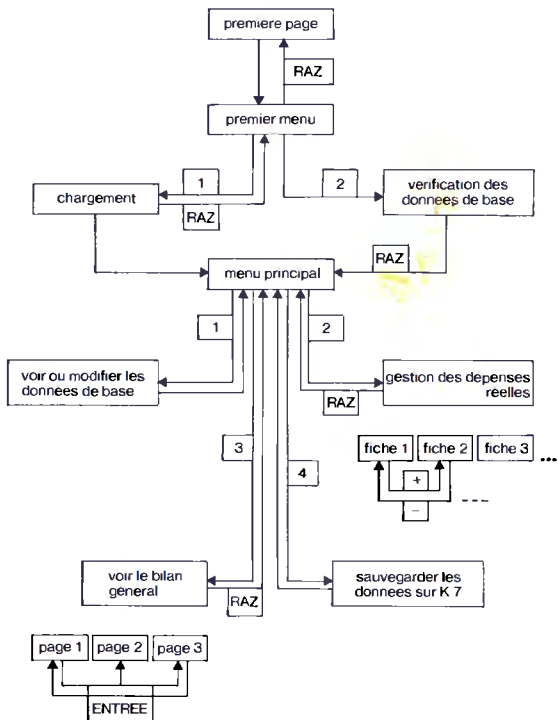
premiere page

RAZ

premier menu

1

2

chargement

RAZ

verification des donnees de base

RAZ

menu principal

1

2

voir ou modifier les donnees de base

RAZ

gestion des depenses reelles

3

4

fiche 1

fiche 2

fiche 3

...

+

−

voir le bilan general

RAZ

sauvegarder les donnees sur K 7

page 1

page 2

page 3

ENTREE